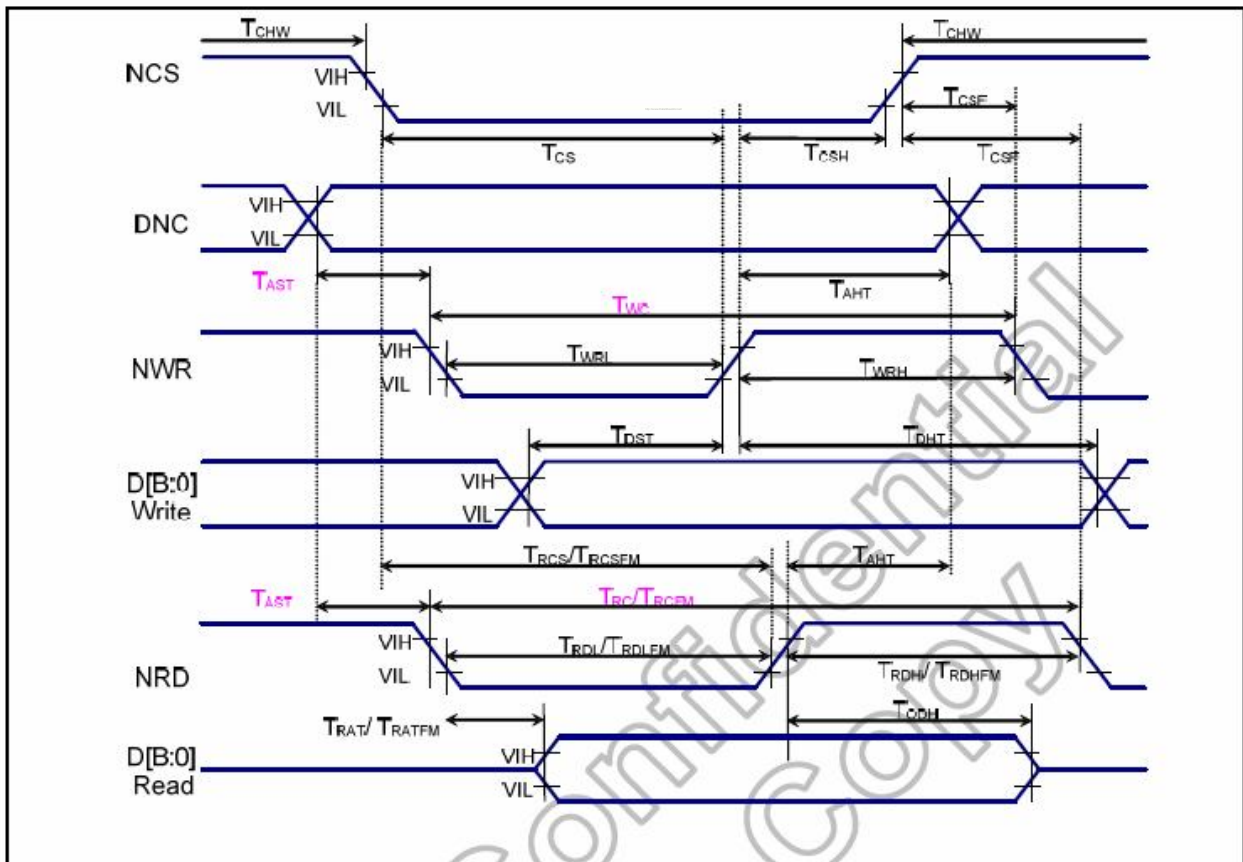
$T_{CHW}$
$T_{CHW}$
NCS
VIH
VIL
$T_{CSF}$
$T_{CS}$
$T_{CSH}$
$T_{CSF}$
DNC
VIH
VIL
$T_{AST}$
$T_{AHT}$
$T_{WC}$
NWR
VIH
VIL
$T_{WRL}$
$T_{WRH}$
$T_{DST}$
$T_{DHT}$
D[B:0]
Write
VIH
VIL
$T_{RCS}/T_{RCSFM}$
$T_{AHT}$
$T_{AST}$
$T_{RC}/T_{RCFM}$
NRD
VIH
VIL
$T_{RDL}/T_{RDLFM}$
$T_{RDH}/T_{RDHFM}$
$T_{RAT}/T_{RATFM}$
$T_{ODH}$
D[B:0]
Read
VIH
VIL
Confidential
Copy